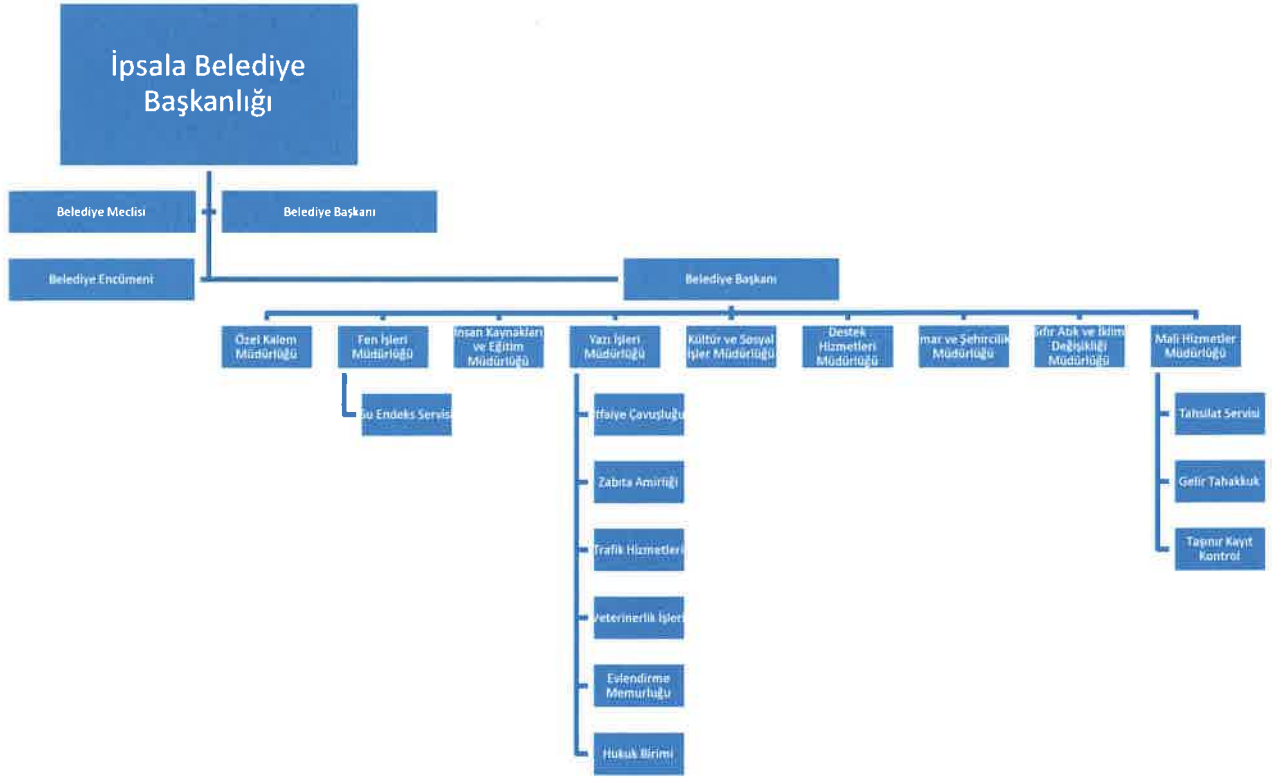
İpsala Belediye Başkanlığı

Belediye Meclisi

Belediye Başkanı

Belediye Encümeni

Belediye Başkanı

Özel Kalem Müdürlüğü

Fen İşleri Müdürlüğü

İnsan Kaynakları ve Eğitim Müdürlüğü

Yazı İşleri Müdürlüğü

Kültür ve Sosyal İşler Müdürlüğü

Destek Hizmetleri Müdürlüğü

İmar ve Şehircilik Müdürlüğü

Sıfır Atık ve İklim Değişikliği Müdürlüğü

Mali Hizmetler Müdürlüğü

Su Endeks Servisi

İtfaiye Çavuşluğu

Zabıta Amirliği

Trafik Hizmetleri

Veterinerlik İşleri

Evlendirme Memurluğu

Hukuk Birimi

Tahsilat Servisi

Gelir Tahakkuk

Taşınır Kayıt Kontrol